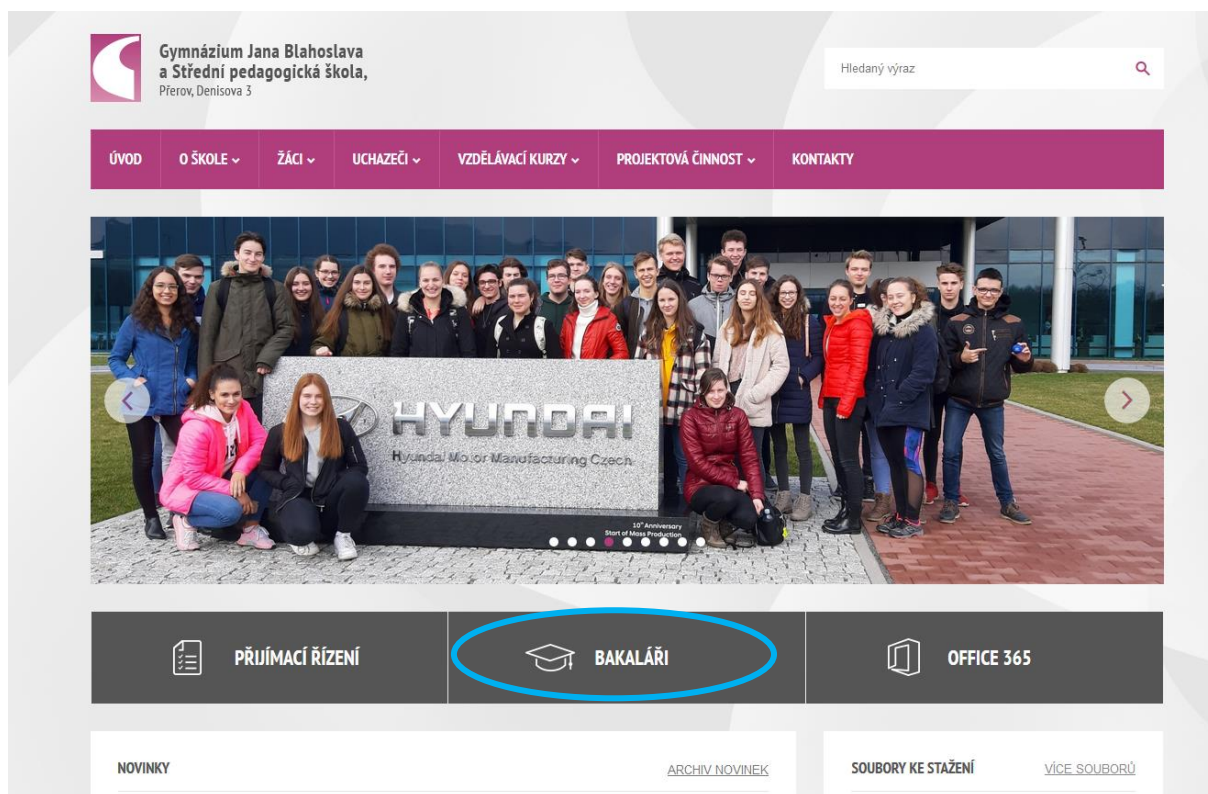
Gymnázium Jana Blahoslava
a Střední pedagogická škola,
Přerov, Denisova 3

Hledaný výraz

ÚVOD O ŠKOLE ŽÁCI UCHAZEČI VZDĚLÁVACÍ KURZY PROJEKTOVÁ ČINNOST KONTAKTY

HYUNDAI
Hyundai Motor Manufacturing Czech
10th Anniversary
Start of Mass Production

PŘIJÍMACÍ ŘÍZENÍ
BAKALÁŘI
OFFICE 365

NOVINKY
ARCHIV NOVINEK
SOUBORY KE STAŽENÍ
VÍCE SOUBORŮ